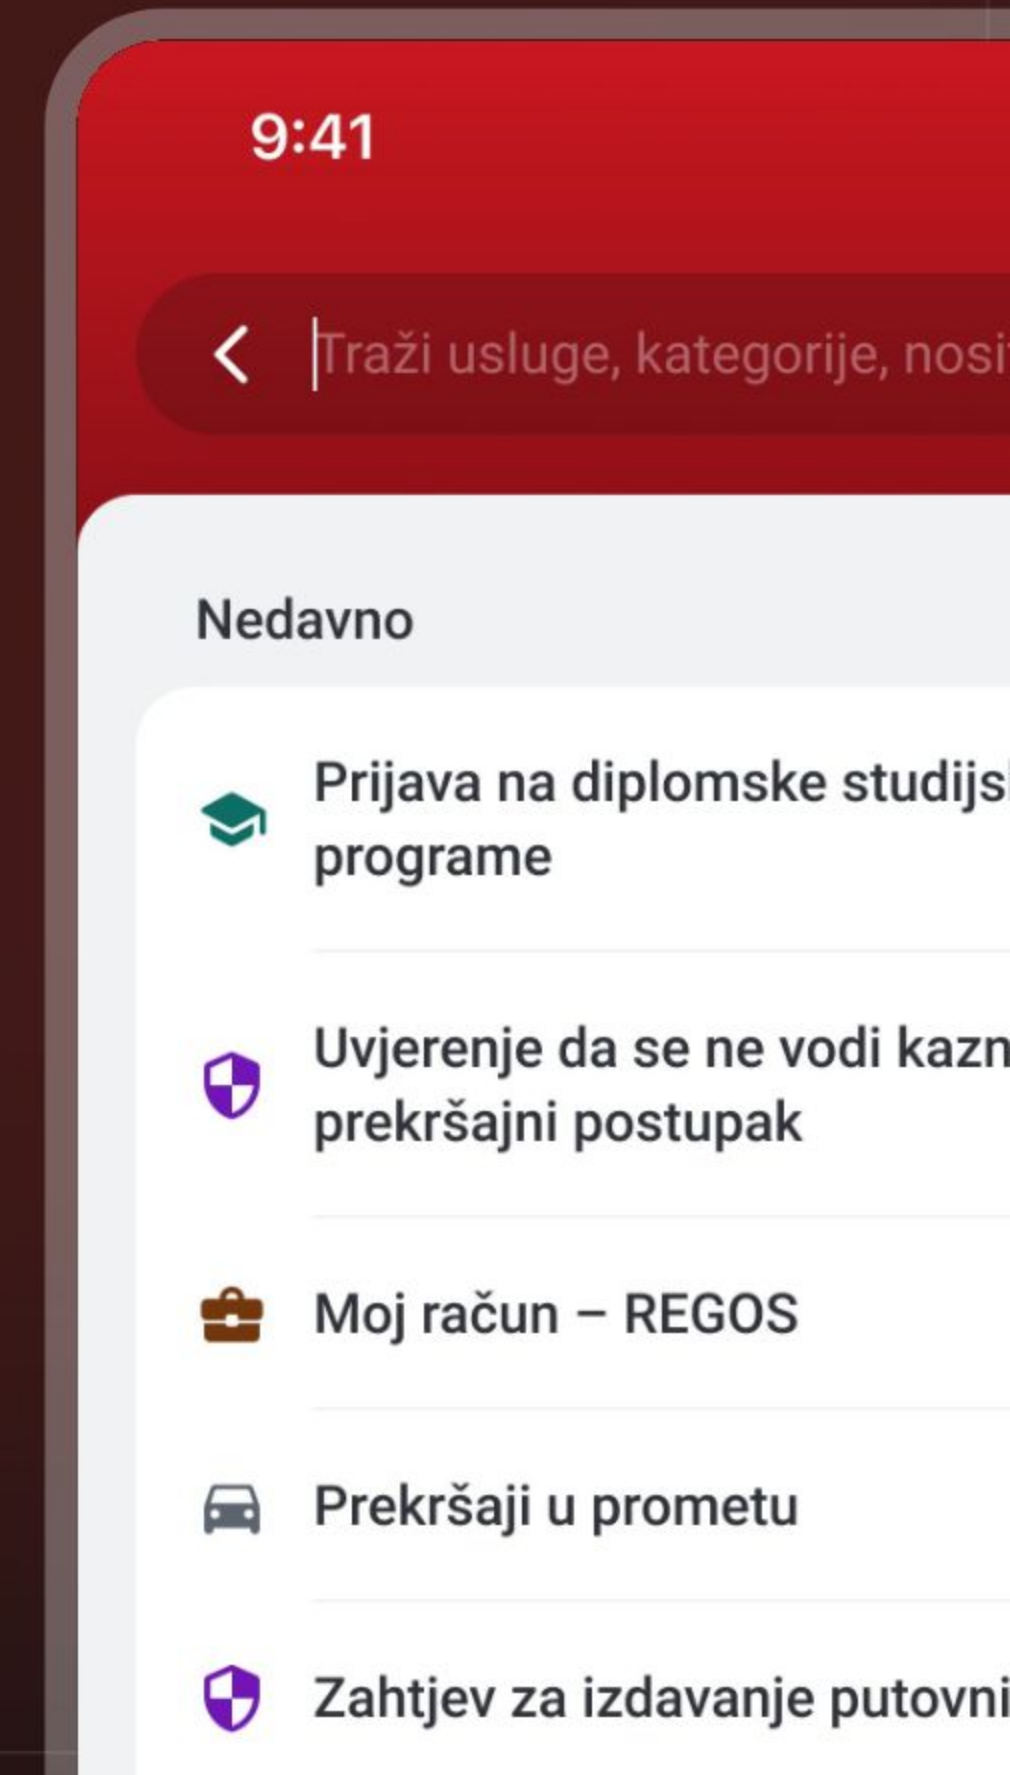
9:41

Traži usluge, kategorije, nosi

Nedavno

Prijava na diplomske studijs programe

Uvjerenje da se ne vodi kazn prekršajni postupak

Moj račun – REGOS

Prekršaji u prometu

Zahtjev za izdavanje putovni